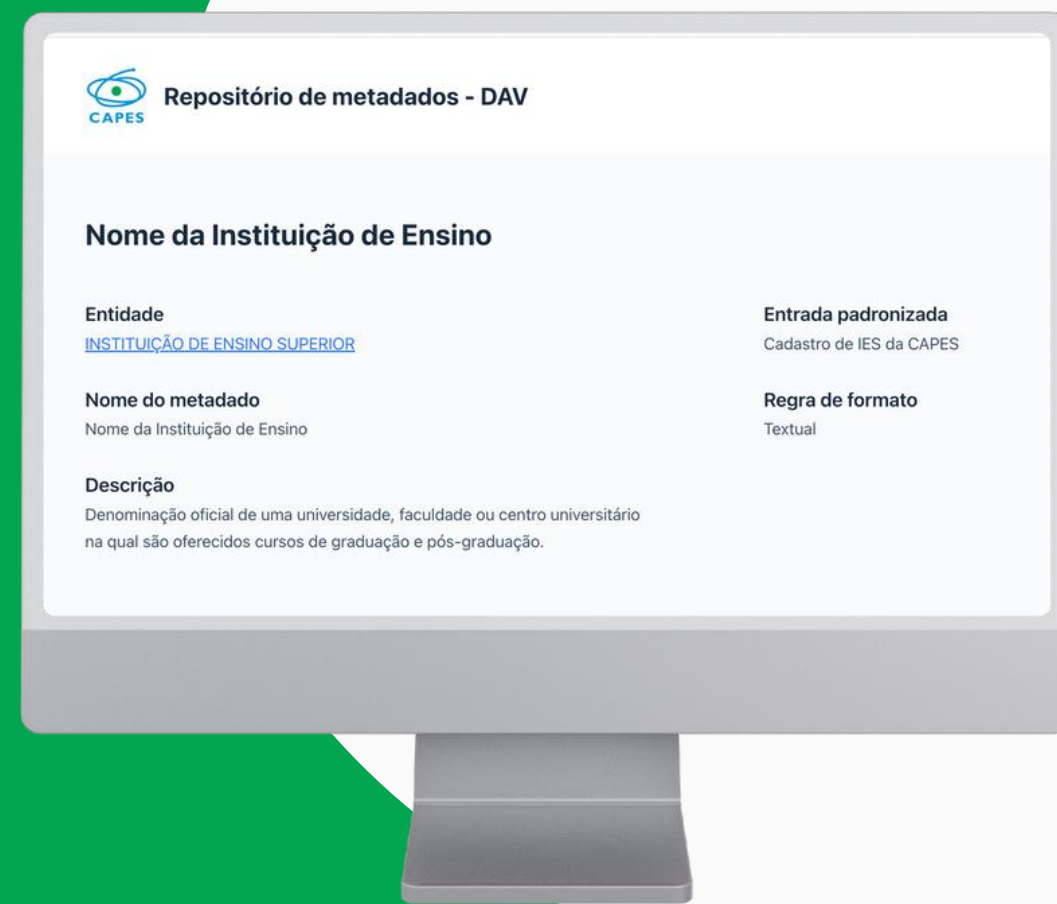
CAPES

Repositório de metadados - DAV

Nome da Instituição de Ensino

Entidade
INSTITUIÇÃO DE ENSINO SUPERIOR

Nome do metadado
Nome da Instituição de Ensino

Descrição
Denominação oficial de uma universidade, faculdade ou centro universitário na qual são oferecidos cursos de graduação e pós-graduação.

Entrada padronizada
Cadastro de IES da CAPES

Regra de formato
Textual